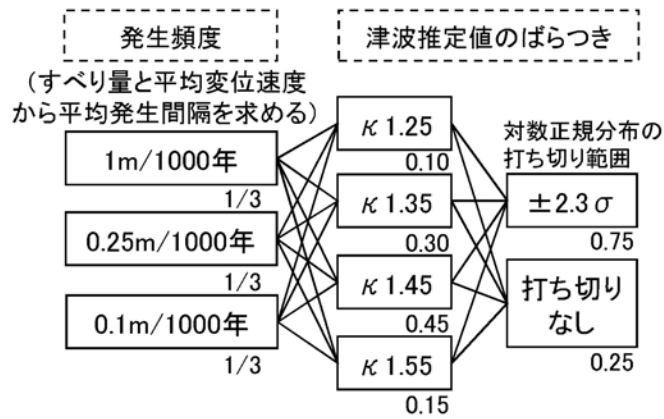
発生頻度

津波推定値のばらつき

（すべり量と平均変位速度から平均発生間隔を求める）

1m/1000年
1/3

0.25m/1000年
1/3

0.1m/1000年
1/3

$\kappa$ 1.25
0.10

$\kappa$ 1.35
0.30

$\kappa$ 1.45
0.45

$\kappa$ 1.55
0.15

対数正規分布の打ち切り範囲

$\pm2.3\sigma$
0.75

打ち切りなし
0.25